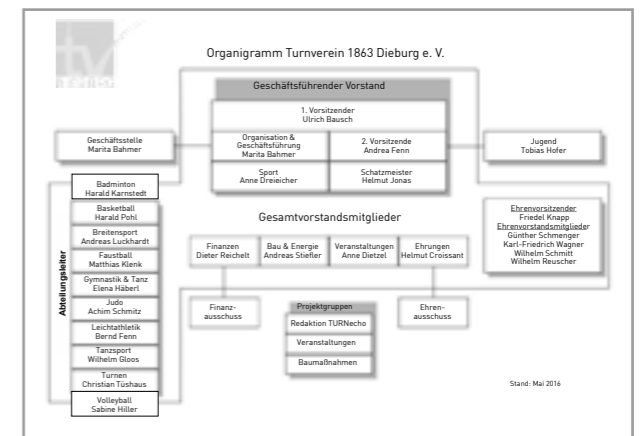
Organigramm Turnverein 1863 Dieburg e. V.

Geschäftsführender Vorstand

1. Vorsitzender
Ulrich Bausch

Organisation & Geschäftsführung
Marita Bahmer

2. Vorsitzende
Andrea Fenn

Sport
Anne Dreieicher

Schatzmeister
Helmut Jonas

Geschäftsstelle
Marita Bahmer

Jugend
Tobias Hofer

Abteilungsleiter

Badminton
Harald Karnstedt

Basketball
Harald Pohl

Breitensport
Andreas Luckhardt

Faustball
Matthias Klenk

Gymnastik & Tanz
Elena Häberl

Judo
Achim Schmitz

Leichtathletik
Bernd Fenn

Tanzsport
Wilhelm Gloos

Turnen
Christian Tüshaus

Volleyball
Sabine Hiller

Gesamtvorstandsmitglieder

Finanzen
Dieter Reichelt

Bau & Energie
Andreas Stießer

Veranstaltungen
Anne Dietzel

Ehrungen
Helmut Croissant

Ehrenvorsitzender
Friedel Knapp
Ehrenvorstandsmitglieder
Günther Schmenger
Karl-Friedrich Wagner
Wilhelm Schmitt
Wilhelm Reuscher

Finanzausschuss

Projektgruppen
Redaktion TURNecho
Veranstaltungen
Baumaßnahmen

Ehrenausschuss

Stand: Mai 2016